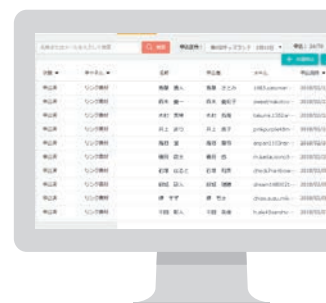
| 状態 | 申込先 | 名前 | 担当者 | メール | 申込日時 |
|---|---|---|---|---|---|
| 申込済 | リンク資料 | 佐藤 美人 | 佐藤 さとみ | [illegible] | 2018/05/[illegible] |
| 申込済 | リンク資料 | 鈴木 健一 | 鈴木 健太 | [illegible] | 2018/05/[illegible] |
| 申込済 | リンク資料 | 木村 智美 | 木村 拓海 | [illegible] | 2018/05/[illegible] |
| 申込済 | リンク資料 | 井上 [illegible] | 井上 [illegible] | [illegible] | 2018/05/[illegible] |
| 申込済 | リンク資料 | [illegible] | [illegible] | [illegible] | 2018/05/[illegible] |
| 申込済 | リンク資料 | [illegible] | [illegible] | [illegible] | 2018/05/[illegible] |
| 申込済 | リンク資料 | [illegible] | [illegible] | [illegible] | 2018/05/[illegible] |
| 申込済 | リンク資料 | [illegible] | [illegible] | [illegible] | 2018/05/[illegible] |
| 申込済 | リンク資料 | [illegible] | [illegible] | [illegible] | 2018/05/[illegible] |
| 申込済 | リンク資料 | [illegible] | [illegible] | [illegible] | 2018/05/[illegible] |
| 申込済 | リンク資料 | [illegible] | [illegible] | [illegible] | 2018/05/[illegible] |